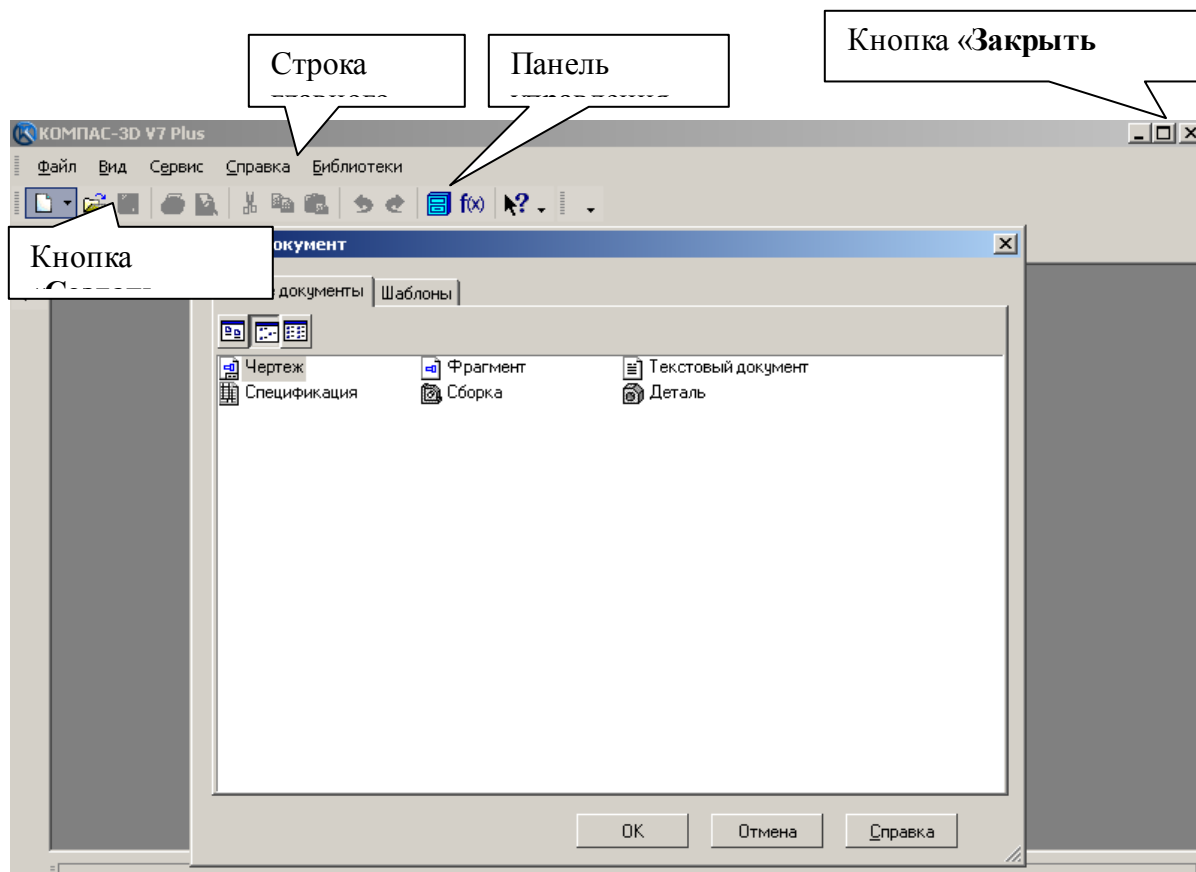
Строка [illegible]

Панель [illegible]

Кнопка «**Закрыть**

КОМПАС-3D V7 Plus

Файл Вид Сервис Справка Библиотеки

Кнопка «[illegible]

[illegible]окумент

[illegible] документы Шаблоны

Чертеж
Фрагмент
Текстовый документ
Спецификация
Сборка
Деталь

OK Отмена Справка